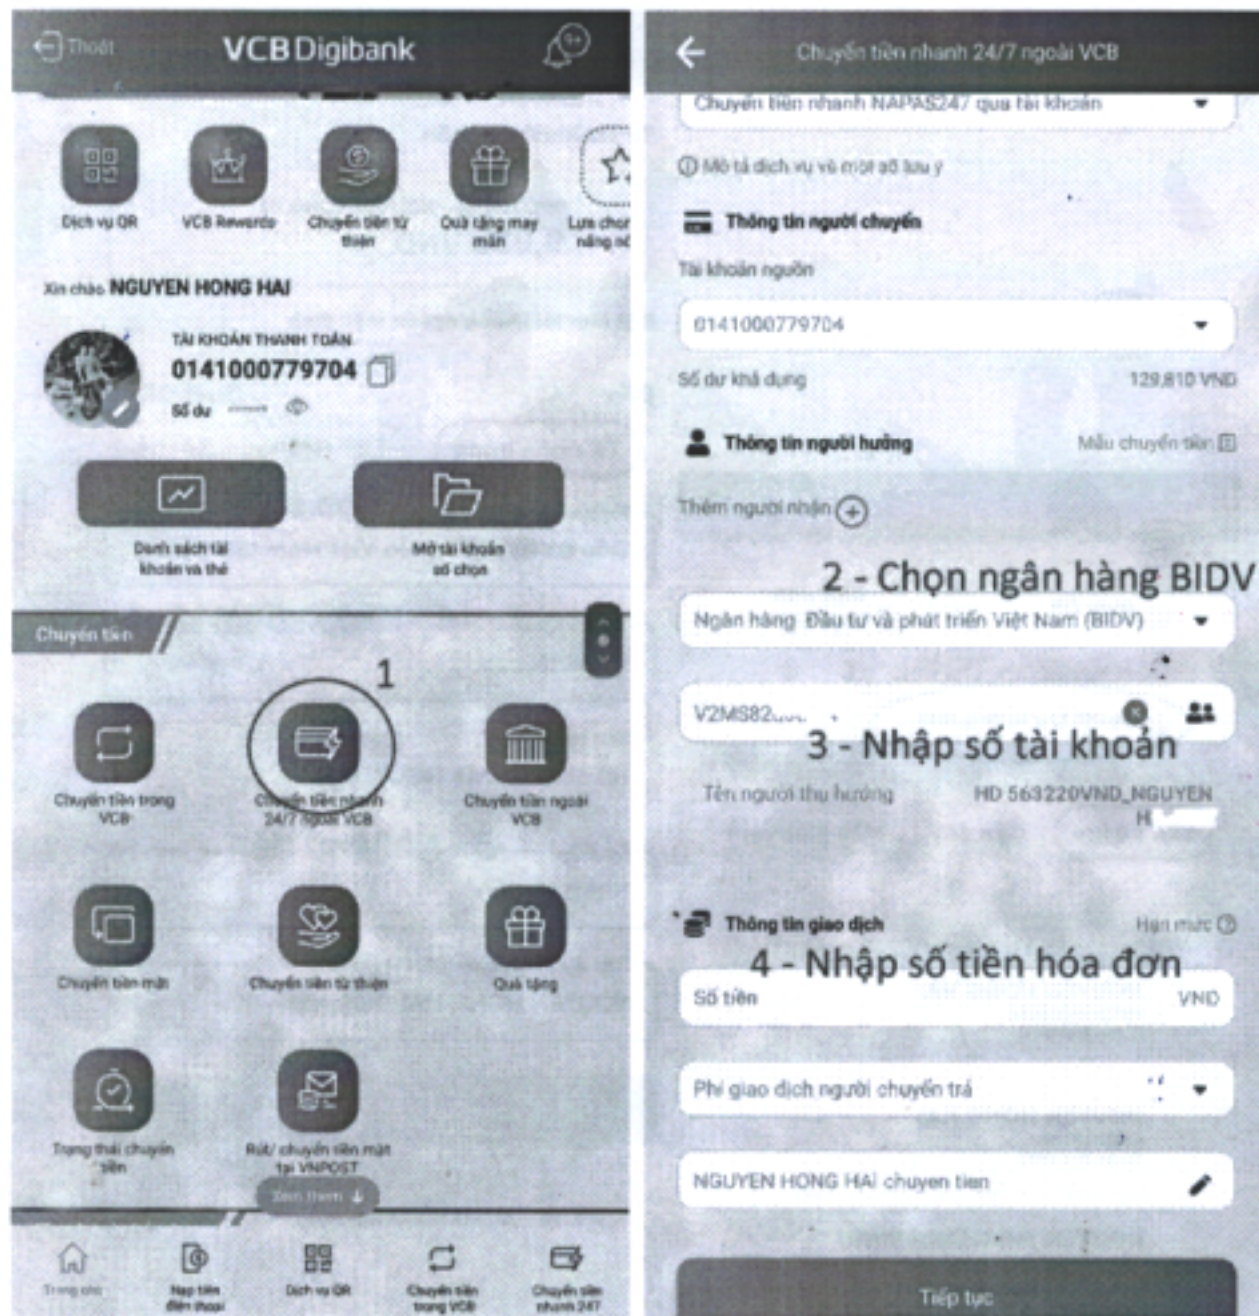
Thoát

VCB Digibank

Dịch vụ QR

VCB Rewards

Chuyển tiền từ thiện

Quà tặng may mắn

Lựa chọn nâng số

Xin chào NGUYEN HONG HAI

TÀI KHOẢN THANH TOÁN

0141000779704

Số dư

Danh sách tài khoản và thẻ

Mở tài khoản số chọn

Chuyển tiền

1

Chuyển tiền trong VCB

Chuyển tiền nhanh 24/7 ngoài VCB

Chuyển tiền ngoài VCB

Chuyển tiền mặt

Chuyển tiền từ thiện

Quà tặng

Trạng thái chuyển tiền

Rút/ chuyển tiền mặt tại VNPOST

Xem thêm

Trang chủ

Nạp tiền điện thoại

Dịch vụ QR

Chuyển tiền trong VCB

Chuyển tiền nhanh 24/7

Chuyển tiền nhanh 24/7 ngoài VCB

Chuyển tiền nhanh NAPAS247 qua tài khoản

Mô tả dịch vụ và một số lưu ý

Thông tin người chuyển

Tài khoản nguồn

0141000779704

Số dư khả dụng

129,810 VND

Thông tin người hưởng

Mẫu chuyển tiền

Thêm người nhận

2 - Chọn ngân hàng BIDV

Ngân hàng Đầu tư và phát triển Việt Nam (BIDV)

V2MS82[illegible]

3 - Nhập số tài khoản

Tên người thụ hưởng

HD 563220VND_NGUYEN H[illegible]

Thông tin giao dịch

Hạn mức

4 - Nhập số tiền hóa đơn

Số tiền

VND

Phí giao dịch người chuyển trả

NGUYEN HONG HAI chuyen tien

Tiếp tục